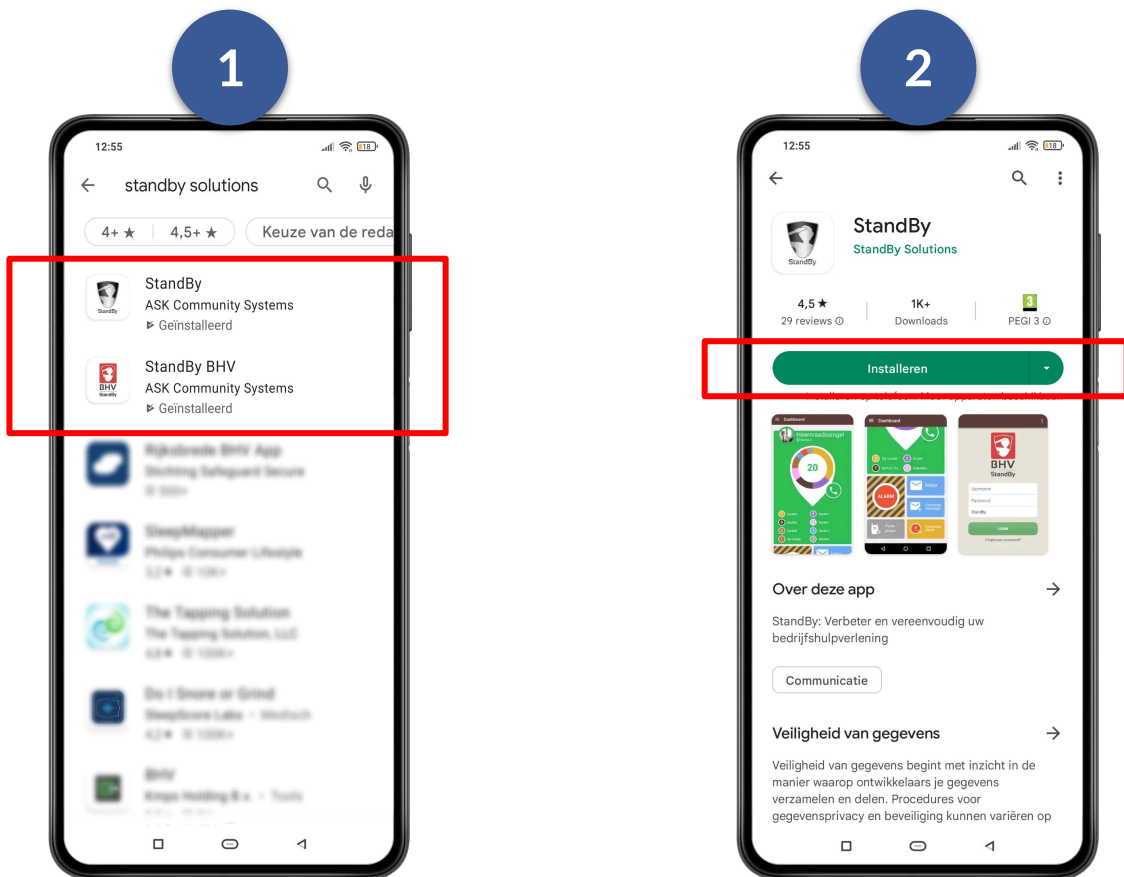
1

12:55

standby solutions

4+ ★ | 4,5+ ★ | Keuze van de reda

StandBy
ASK Community Systems
Geïnstalleerd

StandBy BHV
ASK Community Systems
Geïnstalleerd

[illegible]

2

12:55

StandBy
StandBy Solutions

4,5 ★
29 reviews

1K+
Downloads

3
PEGI 3

Installeren

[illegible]

Over deze app

StandBy: Verbeter en vereenvoudig uw bedrijfshulpverlening

Communicatie

Veiligheid van gegevens

Veiligheid van gegevens begint met inzicht in de manier waarop ontwikkelaars je gegevens verzamelen en delen. Procedures voor gegevensprivacy en beveiliging kunnen variëren op